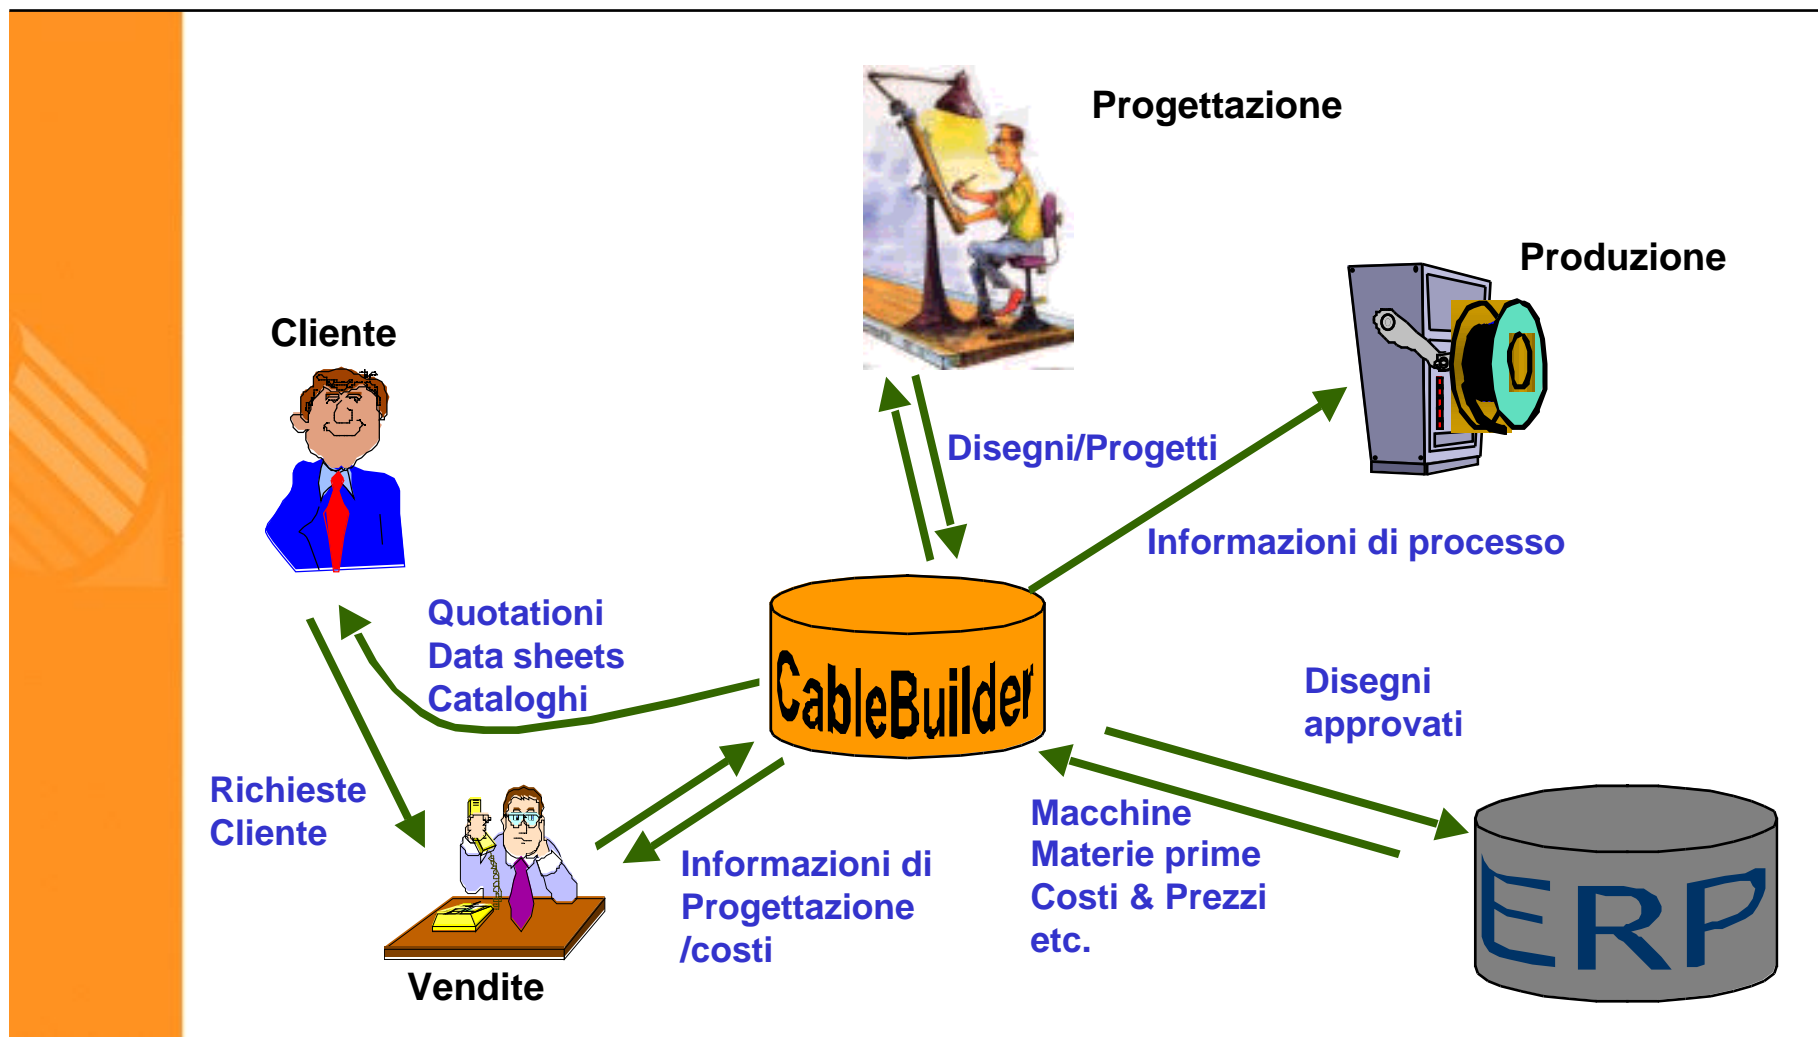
Progettazione

Produzione

Cliente

Disegni/Progetti

Informazioni di processo

Quotationi
Data sheets
Cataloghi

CableBuilder

Disegni
approvati

Richieste
Cliente

Macchine
Materie prime
Costi & Prezzi
etc.

Informazioni di
Progettazione
/costi

ERP

Vendite